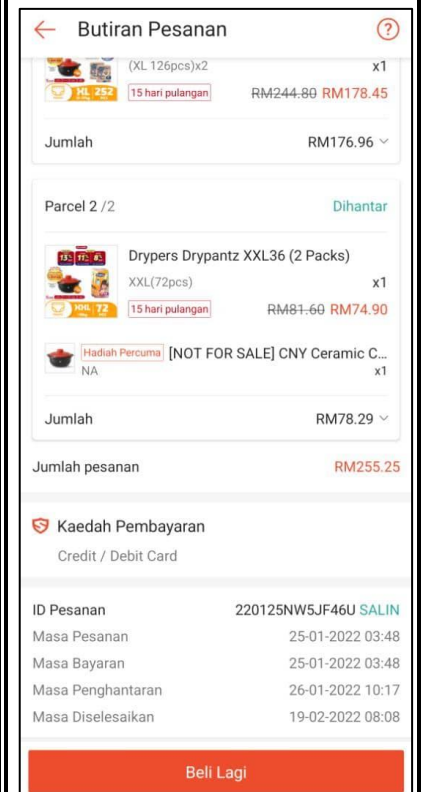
← Butiran Pesanan ?

XL 252 (XL 126pcs)x2 x1
15 hari pulangan RM244.80 RM178.45

Jumlah RM176.96

Parcel 2 /2 Dihantar

Drypers Drypantz XXL36 (2 Packs)
XXL(72pcs) x1
XXL 72 15 hari pulangan RM81.60 RM74.90

Hadiah Percuma [NOT FOR SALE] CNY Ceramic C...
NA x1

Jumlah RM78.29

Jumlah pesanan RM255.25

Kaedah Pembayaran
Credit / Debit Card

ID Pesanan 220125NW5JF46U SALIN
Masa Pesanan 25-01-2022 03:48
Masa Bayaran 25-01-2022 03:48
Masa Penghantaran 26-01-2022 10:17
Masa Diselesaikan 19-02-2022 08:08

Beli Lagi